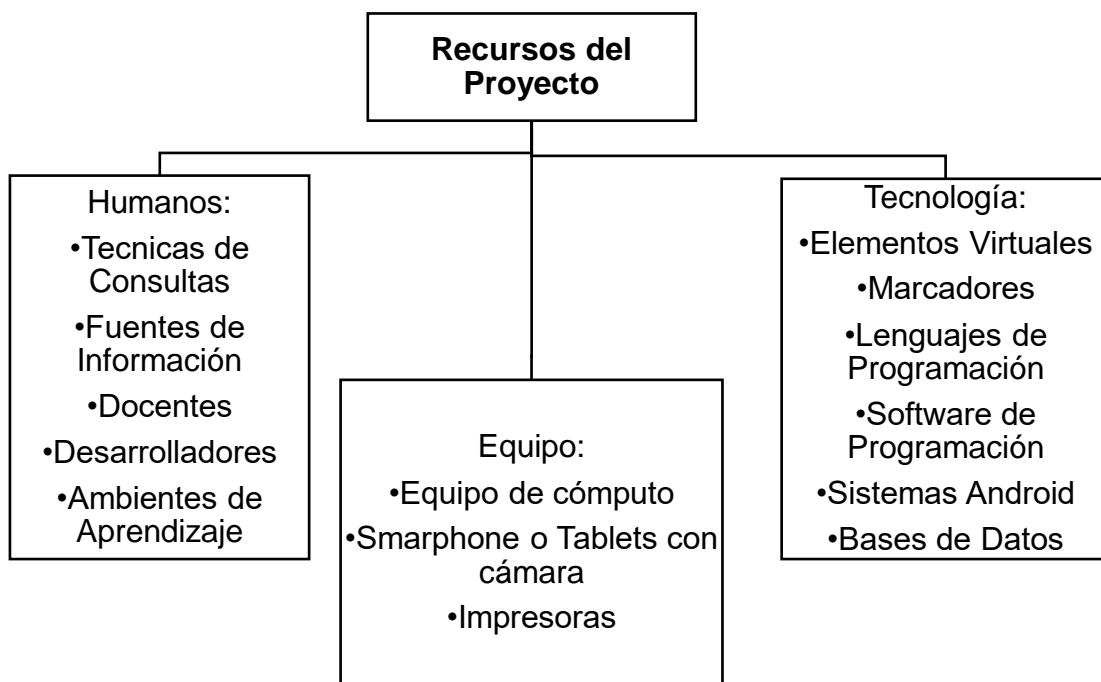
Recursos del Proyecto

Humanos:
•Tecnicas de Consultas
•Fuentes de Información
•Docentes
•Desarrolladores
•Ambientes de Aprendizaje

Equipo:
•Equipo de cómputo
•Smarphone o Tablets con cámara
•Impresoras

Tecnología:
•Elementos Virtuales
•Marcadores
•Lenguajes de Programación
•Software de Programación
•Sistemas Android
•Bases de Datos